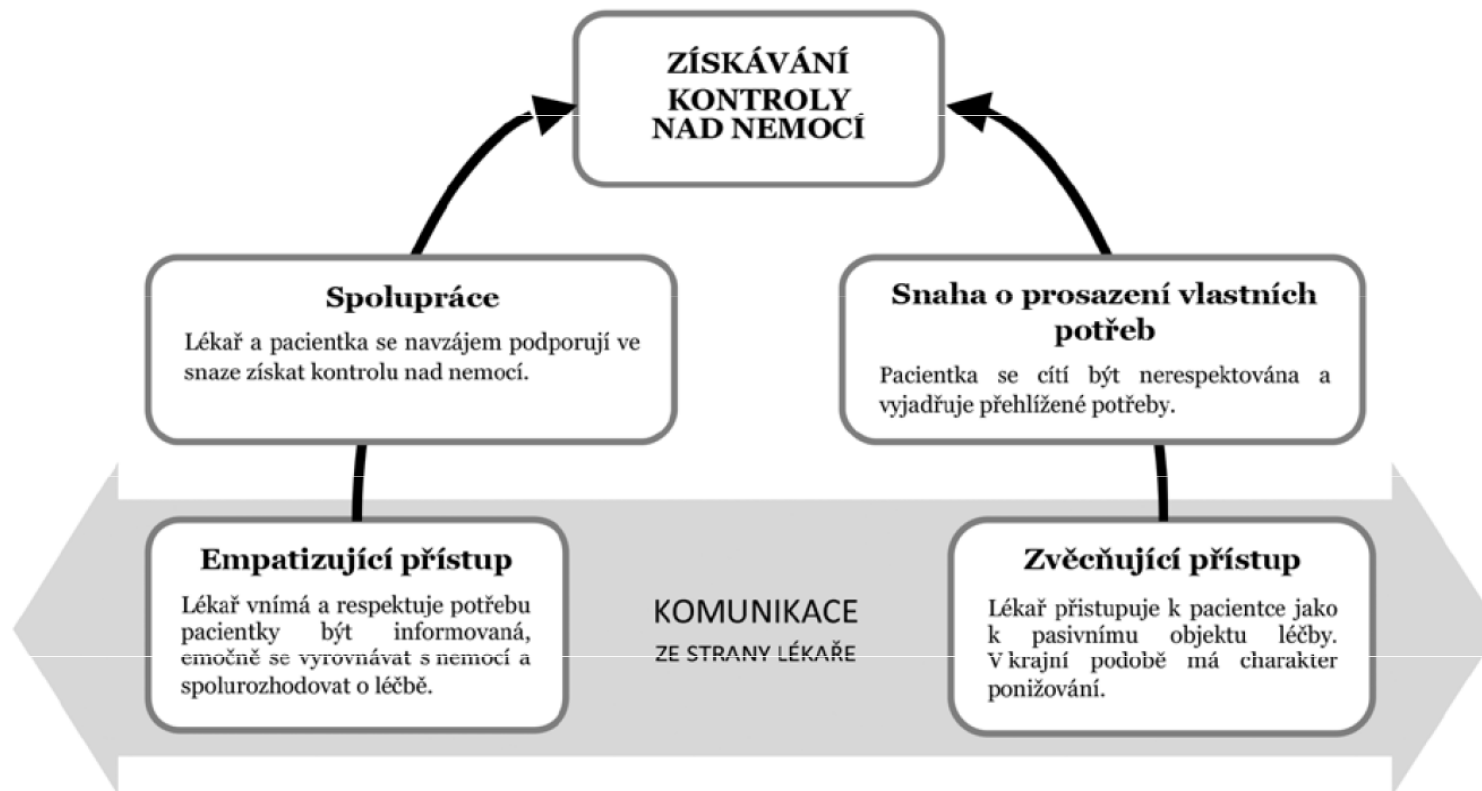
ZÍSKÁVÁNÍ KONTROLY NAD NEMOCÍ

Spolupráce

Lékař a pacientka se navzájem podporují ve snaze získat kontrolu nad nemocí.

Snaha o prosazení vlastních potřeb

Pacientka se cítí být nerespektována a vyjadřuje přehlížené potřeby.

Empatizující přístup

Lékař vnímá a respektuje potřebu pacientky být informovaná, emočně se vyrovnávat s nemocí a spolurozhodovat o léčbě.

KOMUNIKACE
ZE STRANY LÉKAŘE

Zvěcňující přístup

Lékař přistupuje k pacientce jako k pasivnímu objektu léčby. V krajní podobě má charakter ponižování.